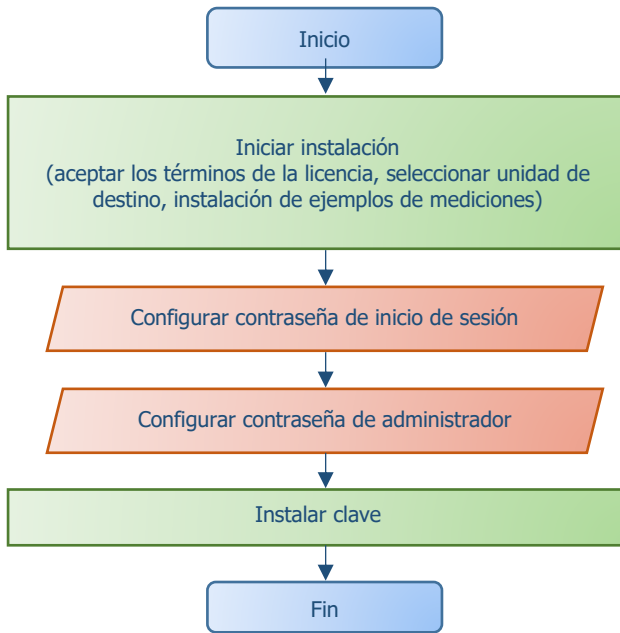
Inicio

Iniciar instalación
(aceptar los términos de la licencia, seleccionar unidad de destino, instalación de ejemplos de mediciones)

Configurar contraseña de inicio de sesión

Configurar contraseña de administrador

Instalar clave

Fin